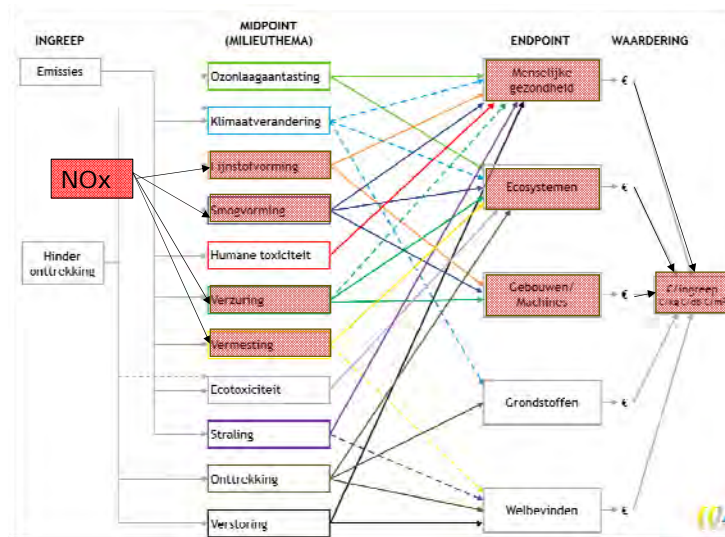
INGREEP

MIDPOINT (MILIEUTHEMA)

ENDPOINT

WAARDERING

Emissies

Hinder onttrekking

NOx

Ozonlaagaantasting

Klimaatverandering

Fijnstofvorming

Smogvorming

Humane toxiciteit

Verzuring

Vermesting

Ecotoxiciteit

Straling

Onttrekking

Verstoring

Menselijke gezondheid

Ecosystemen

Gebouwen/ Machines

Grondstoffen

Welbevinden

€

€

€

€

€

€/ingreep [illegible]